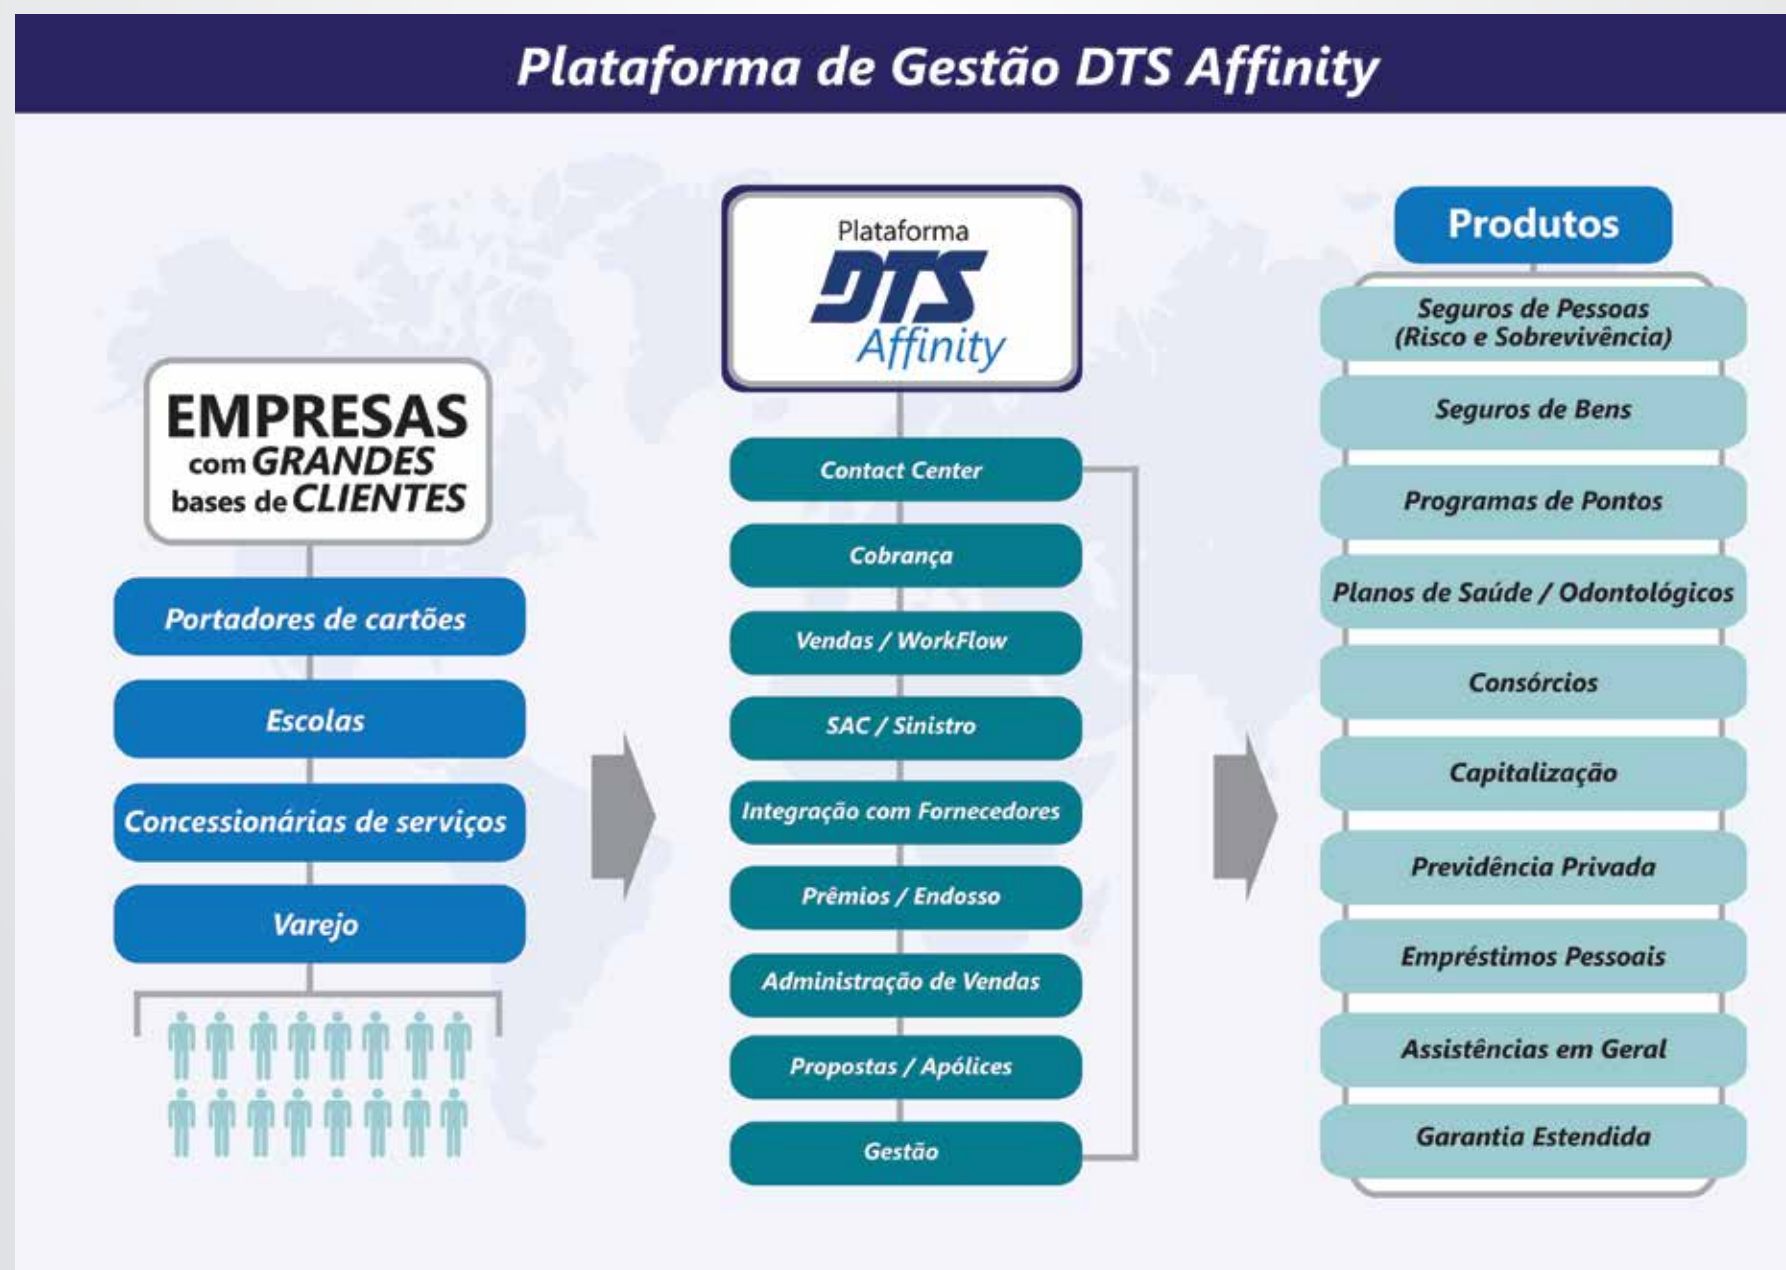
Plataforma de Gestão DTS Affinity

EMPRESAS com GRANDES bases de CLIENTES

Portadores de cartões

Escolas

Concessionárias de serviços

Varejo

Plataforma DTS Affinity

Contact Center

Cobrança

Vendas / WorkFlow

SAC / Sinistro

Integração com Fornecedores

Prêmios / Endosso

Administração de Vendas

Propostas / Apólices

Gestão

Produtos

Seguros de Pessoas (Risco e Sobrevivência)

Seguros de Bens

Programas de Pontos

Planos de Saúde / Odontológicos

Consórcios

Capitalização

Previdência Privada

Empréstimos Pessoais

Assistências em Geral

Garantia Estendida